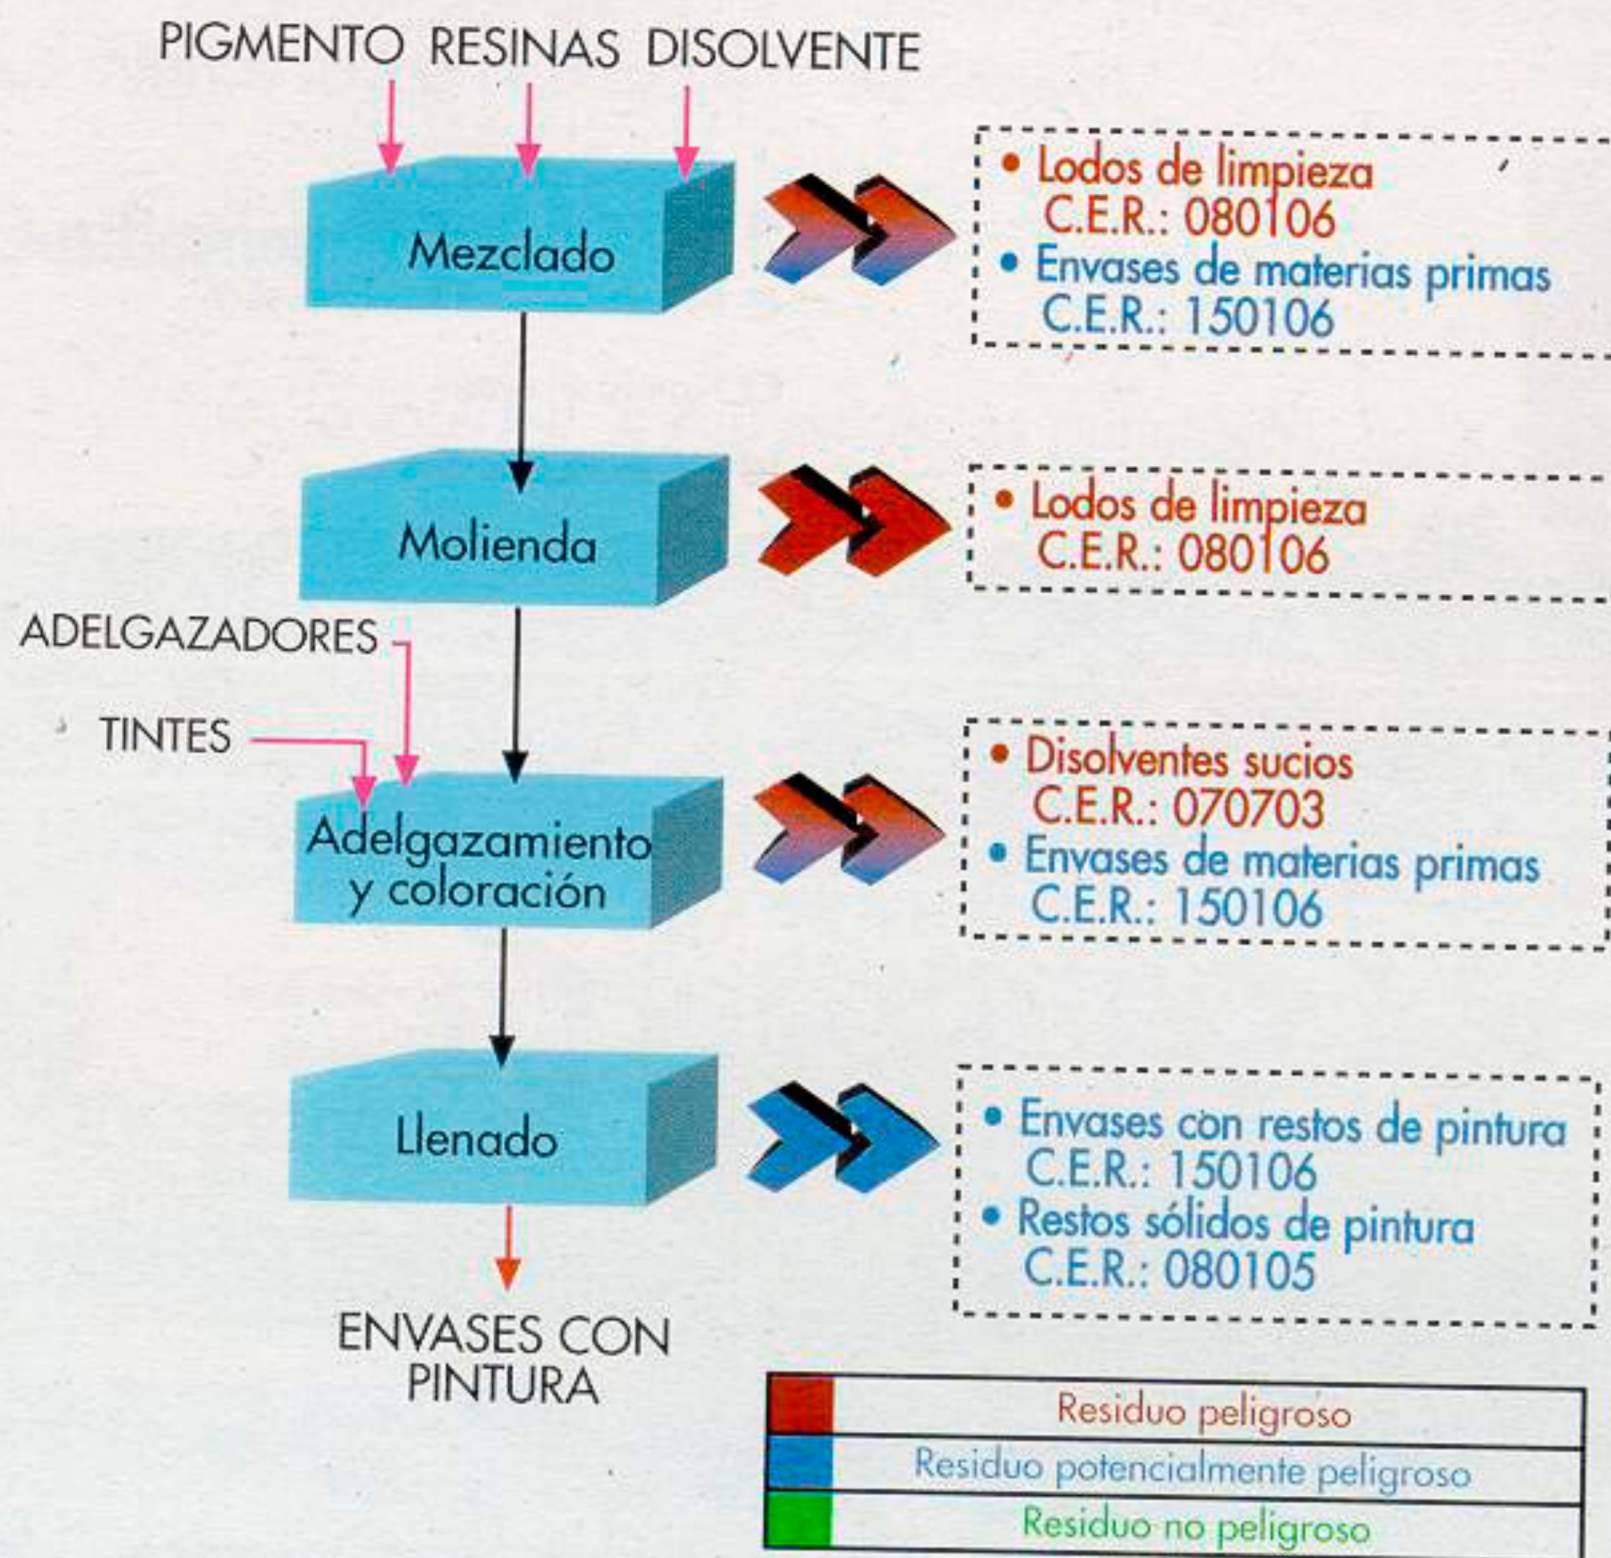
PIGMENTO RESINAS DISOLVENTE

Mezclado

• Lodos de limpieza
C.E.R.: 080106
• Envases de materias primas
C.E.R.: 150106

Molienda

• Lodos de limpieza
C.E.R.: 080106

ADELGAZADORES

TINTES

Adelgazamiento y coloración

• Disolventes sucios
C.E.R.: 070703
• Envases de materias primas
C.E.R.: 150106

Llenado

• Envases con restos de pintura
C.E.R.: 150106
• Restos sólidos de pintura
C.E.R.: 080105

ENVASES CON PINTURA

| | |
|---|---|
| | Residuo peligroso |
| | Residuo potencialmente peligroso |
| | Residuo no peligroso |